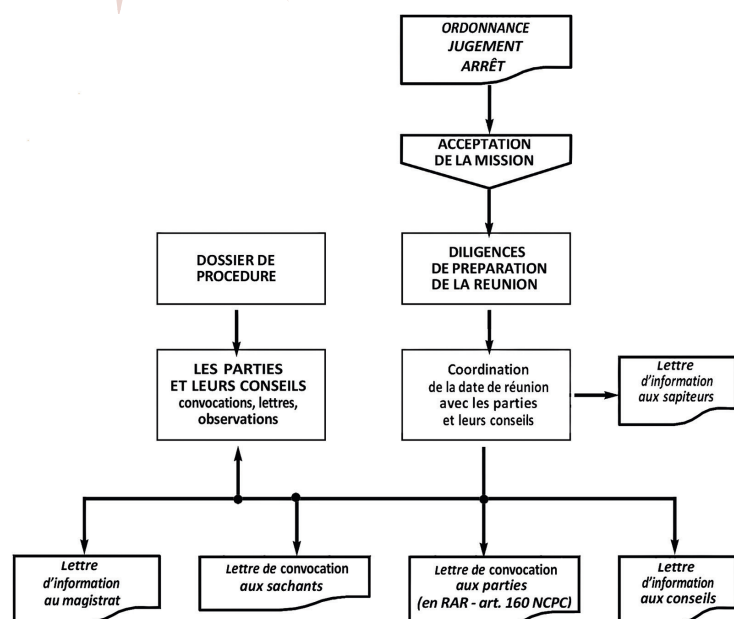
ORDONNANCE
JUGEMENT
ARRÊT

ACCEPTATION
DE LA MISSION

DOSSIER DE
PROCEDURE

DILIGENCES
DE PREPARATION
DE LA REUNION

LES PARTIES
ET LEURS CONSEILS
convocations, lettres,
observations

Coordination
de la date de réunion
avec les parties
et leurs conseils

Lettre
d'information
aux sapiteurs

Lettre
d'information
au magistrat

Lettre de convocation
aux sachants

Lettre de convocation
aux parties
(en RAR - art. 160 NCPC)

Lettre
d'information
aux conseils